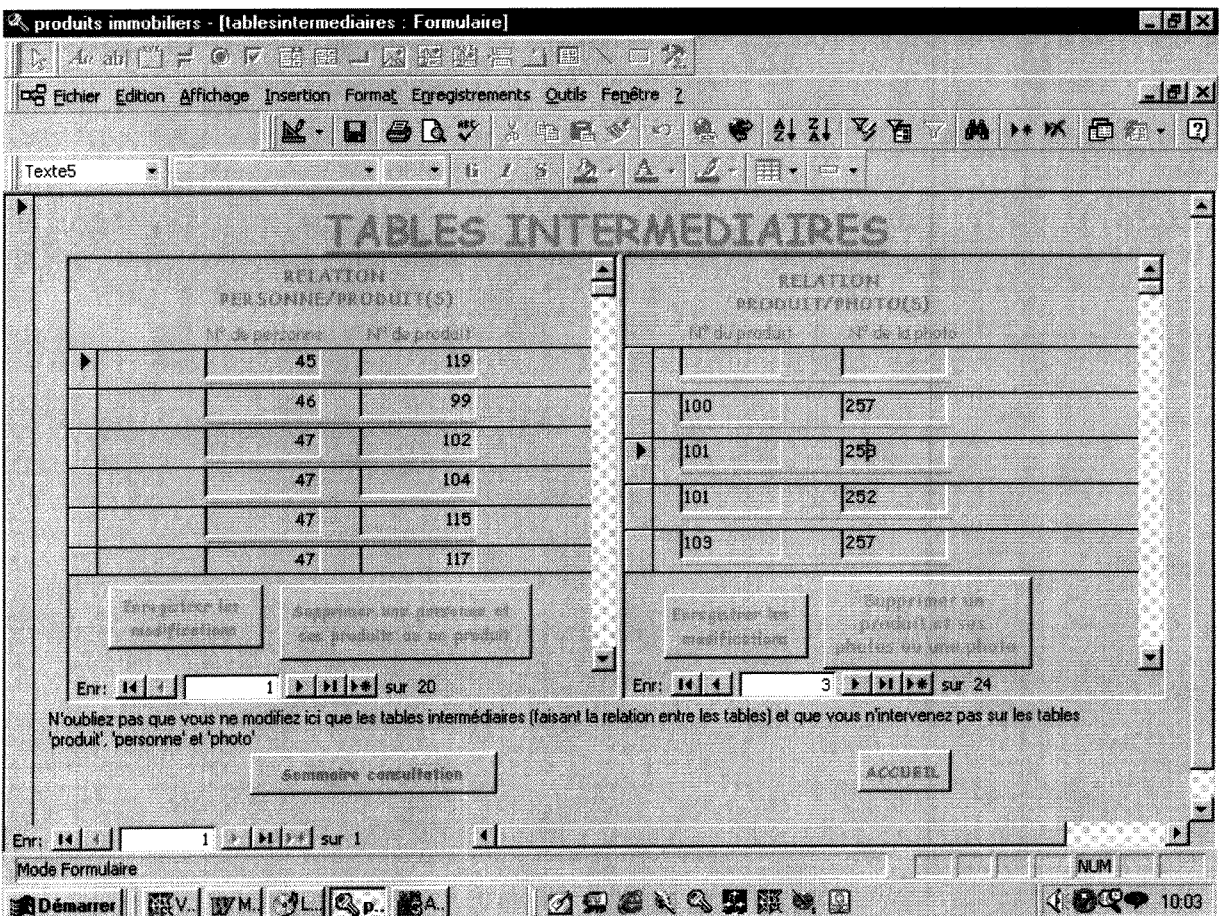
produits immobiliers - [tablesintermediaires : Formulaire]

Fichier Edition Affichage Insertion Format Enregistrements Outils Fenêtre ?

Texte5

TABLES INTERMEDIAIRES

RELATION PERSONNE/PRODUIT(S)

| N° de personne | N° de produit |
|---|---|
| 45 | 119 |
| 46 | 99 |
| 47 | 102 |
| 47 | 104 |
| 47 | 115 |
| 47 | 117 |

Enregistrer les modifications

Supprimer une personne et ses produits ou un produit

Enr: 1 sur 20

RELATION PRODUIT/PHOTO(S)

| N° du produit | N° de la photo |
|---|---|
| | |
| 100 | 257 |
| 101 | 258 |
| 101 | 252 |
| 103 | 257 |

Enregistrer les modifications

Supprimer un produit et ses photos ou une photo

Enr: 3 sur 24

N'oubliez pas que vous ne modifiez ici que les tables intermédiaires (faisant la relation entre les tables) et que vous n'intervenez pas sur les tables 'produit', 'personne' et 'photo'

Sommaire consultation

ACCUEIL

Enr: 1 sur 1

Mode Formulaire

NUM

Démarrer V. M. L. p.. A.

10:03